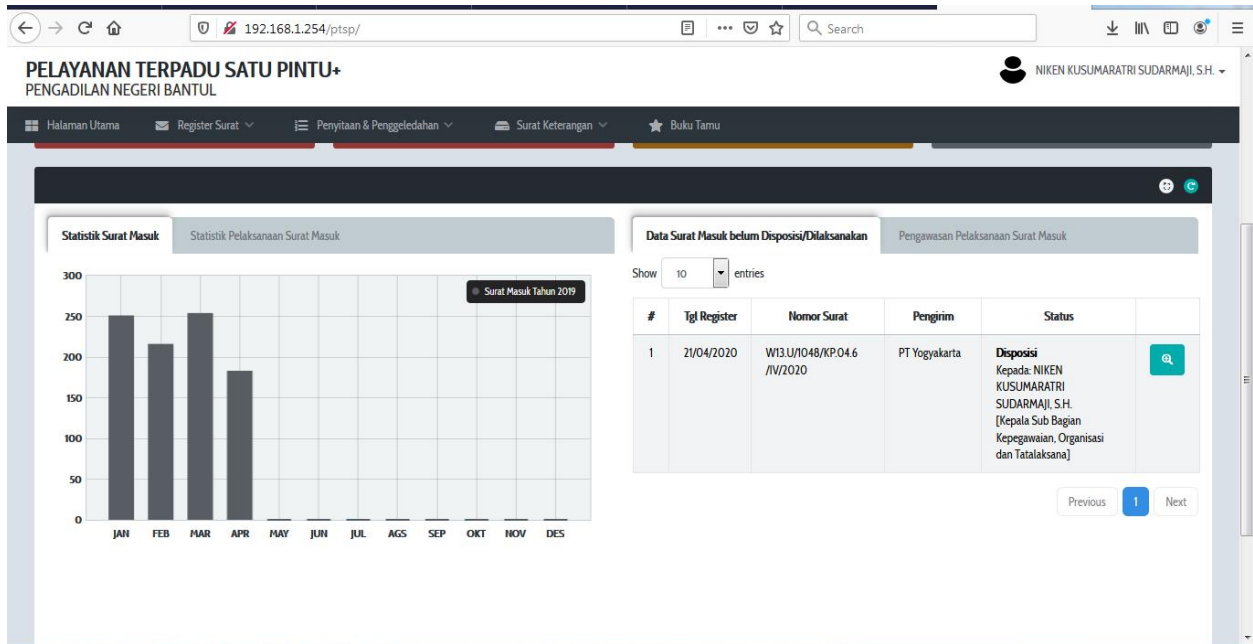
192.168.1.254/ptsp/

Search

PELAYANAN TERPADU SATU PINTU+
PENGADILAN NEGERI BANTUL

NIKEN KUSUMARATRI SUDARMAJI, S.H.

Halaman Utama | Register Surat | Penyitaan & Penggeledahan | Surat Keterangan | Buku Tamu

Statistik Surat Masuk | Statistik Pelaksanaan Surat Masuk

Surat Masuk Tahun 2019

300
250
200
150
100
50
0

JAN FEB MAR APR MAY JUN JUL AGS SEP OKT NOV DES

Data Surat Masuk belum Disposisi/Dilaksanakan | Pengawasan Pelaksanaan Surat Masuk

Show 10 entries

| # | Tgl Register | Nomor Surat | Pengirim | Status | |
|---|---|---|---|---|---|
| 1 | 21/04/2020 | W13.U/1048/KP.04.6 /IV/2020 | PT Yogyakarta | Disposisi Kepada: NIKEN KUSUMARATRI SUDARMAJI, S.H. [Kepala Sub Bagian Kepegawaian, Organisasi dan Tatalaksana] | |

Previous 1 Next